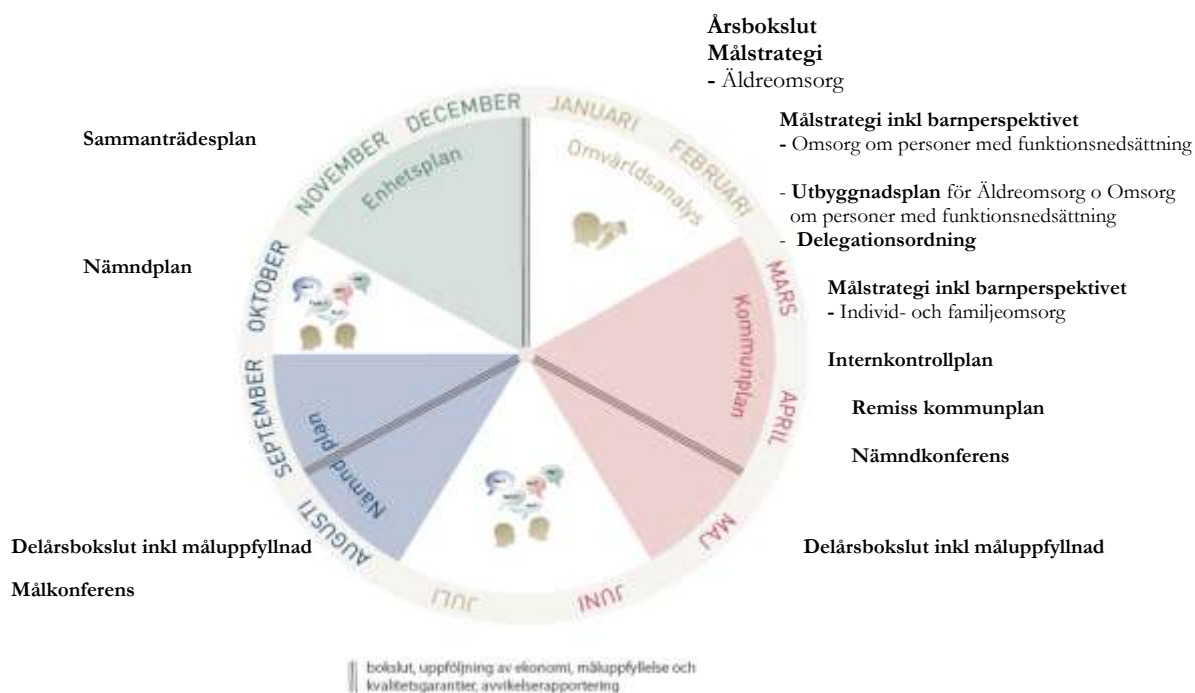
**Årsbokslut**
**Målstrategi**
- Äldreomsorg

**Målstrategi inkl barnperspektivet**
- Omsorg om personer med funktionsnedsättning

- **Utbyggnadsplan** för Äldreomsorg o Omsorg om personer med funktionsnedsättning
- **Delegationsordning**

**Målstrategi inkl barnperspektivet**
- Individ- och familjeomsorg

**Internkontrollplan**

**Remiss kommunplan**

**Nämndkonferens**

**Delårsbokslut inkl måluppfyllnad**

**Sammanträdesplan**

**Nämndplan**

**Delårsbokslut inkl måluppfyllnad**

**Målkonferens**

DECEMBER JANUARI FEBRUARI MARS APRIL MAJ JUNI JULI AUGUSTI SEPTEMBER OKTOBER NOVEMBER

Enhetsplan
Omvärldsanalys
Kommunplan
Nämndplan

bokslut, uppföljning av ekonomi, måluppfyllelse och kvalitetsgarantier, avvikelserapportering